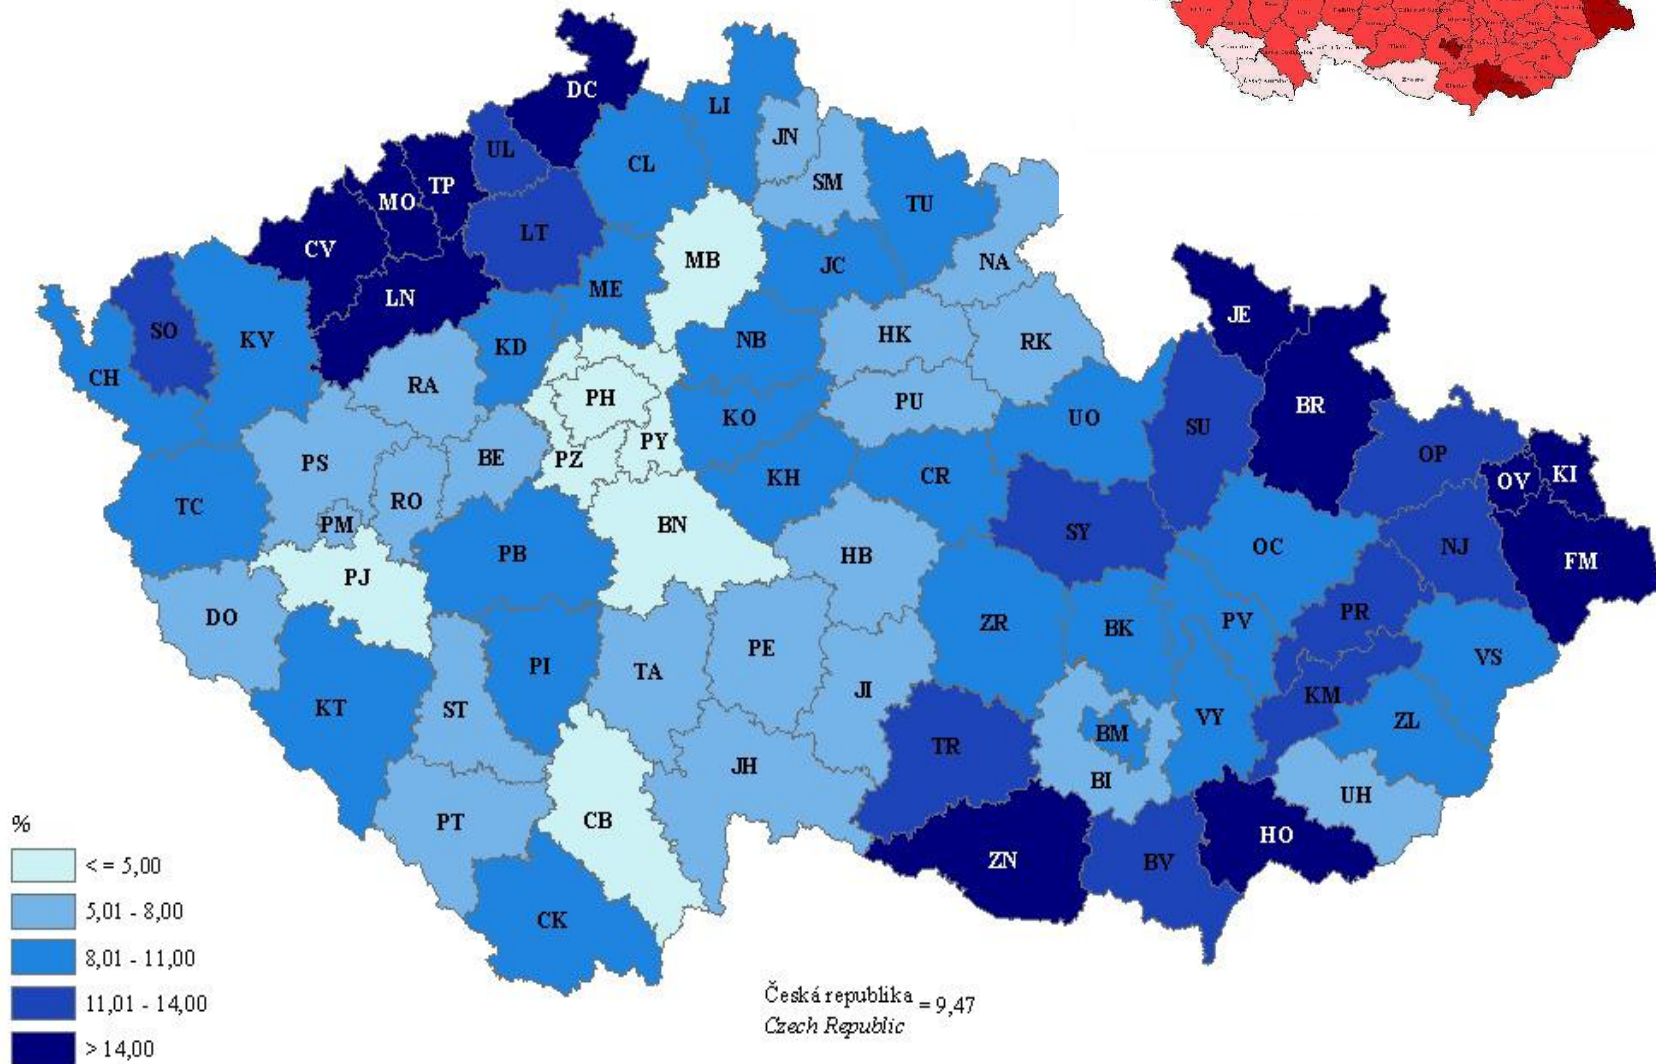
DC
LI
JN
UL
TP
MO
CL
SM
TU
CV
LT
MB
JC
NA
LN
ME
SO
KV
KD
NB
HK
RK
JE
CH
RA
PH
PU
PY
KO
UO
SU
BR
PS
BE
PZ
KH
CR
OP
OV
KI
TC
RO
PM
BN
SY
NJ
PB
HB
OC
PJ
FM
DO
ZR
BK
PV
PR
PE
VS
PI
TA
JI
KM
KT
ST
BM
VY
ZL
TR
JH
BI
UH
PT
CB
HO
ZN
BV
CK
%
< = 5,00
5,01 - 8,00
8,01 - 11,00
11,01 - 14,00
> 14,00
Česká republika = 9,47
Czech Republic